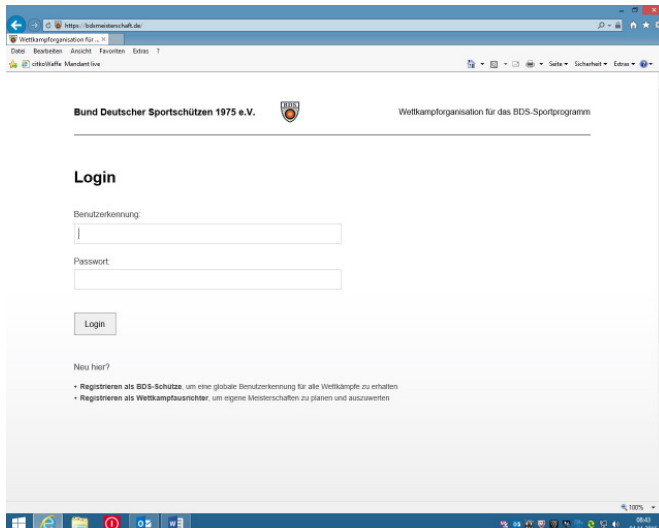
https://bdsmeisterschaft.de/
Wettkampforganisation für ... ×
Datei Bearbeiten Ansicht Favoriten Extras ?
cittoWaffe Mandant live
Seite ▾ Sicherheit ▾ Extras ▾

Bund Deutscher Sportschützen 1975 e.V.
BDS
Wettkampforganisation für das BDS-Sportprogramm

Login

Benutzerkennung:

Passwort:

Login

Neu hier?

• Registrieren als BDS-Schütze, um eine globale Benutzerkennung für alle Wettkämpfe zu erhalten
• Registrieren als Wettkampfausrichter, um eigene Meisterschaften zu planen und auszuwerten

100%
08:43
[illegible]